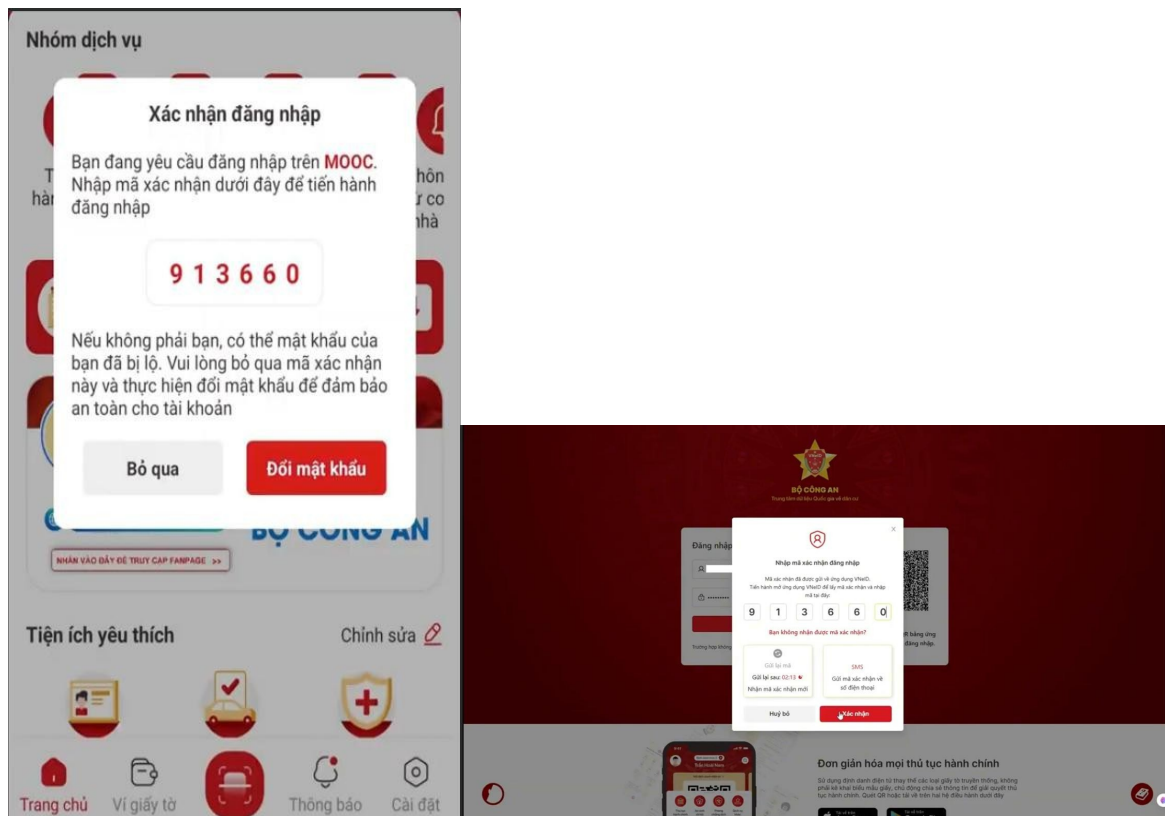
Nhóm dịch vụ

Xác nhận đăng nhập

Bạn đang yêu cầu đăng nhập trên MOOC. Nhập mã xác nhận dưới đây để tiến hành đăng nhập

9 1 3 6 6 0

Nếu không phải bạn, có thể mật khẩu của bạn đã bị lộ. Vui lòng bỏ qua mã xác nhận này và thực hiện đổi mật khẩu để đảm bảo an toàn cho tài khoản

Bỏ qua

Đổi mật khẩu

BỘ CÔNG AN

NHẤN VÀO ĐÂY ĐỂ TRUY CẬP FANPAGE >>

Tiện ích yêu thích

Chỉnh sửa

Trang chủ

Ví giấy tờ

Thông báo

Cài đặt

BỘ CÔNG AN

Đăng nhập

Nhập mã xác nhận đăng nhập

Mã xác nhận đã được gửi về ứng dụng VNeID. Tiến hành mở ứng dụng VNeID để lấy mã xác nhận và nhập mã tại đây:

9 1 3 6 6 0

Bạn không nhận được mã xác nhận?

Gửi lại mã

Gửi lại sau: 02:13

Nhận mã xác nhận mới

SMS

Gửi mã xác nhận về số điện thoại

Huỷ bỏ

Xác nhận

Đơn giản hóa mọi thủ tục hành chính

Sử dụng định danh điện tử thay thế các loại giấy tờ truyền thống, không phải kê khai biểu mẫu giấy, chủ động chia sẻ thông tin để giải quyết thủ tục hành chính. Quét QR hoặc tải về trên hai hệ điều hành dưới đây